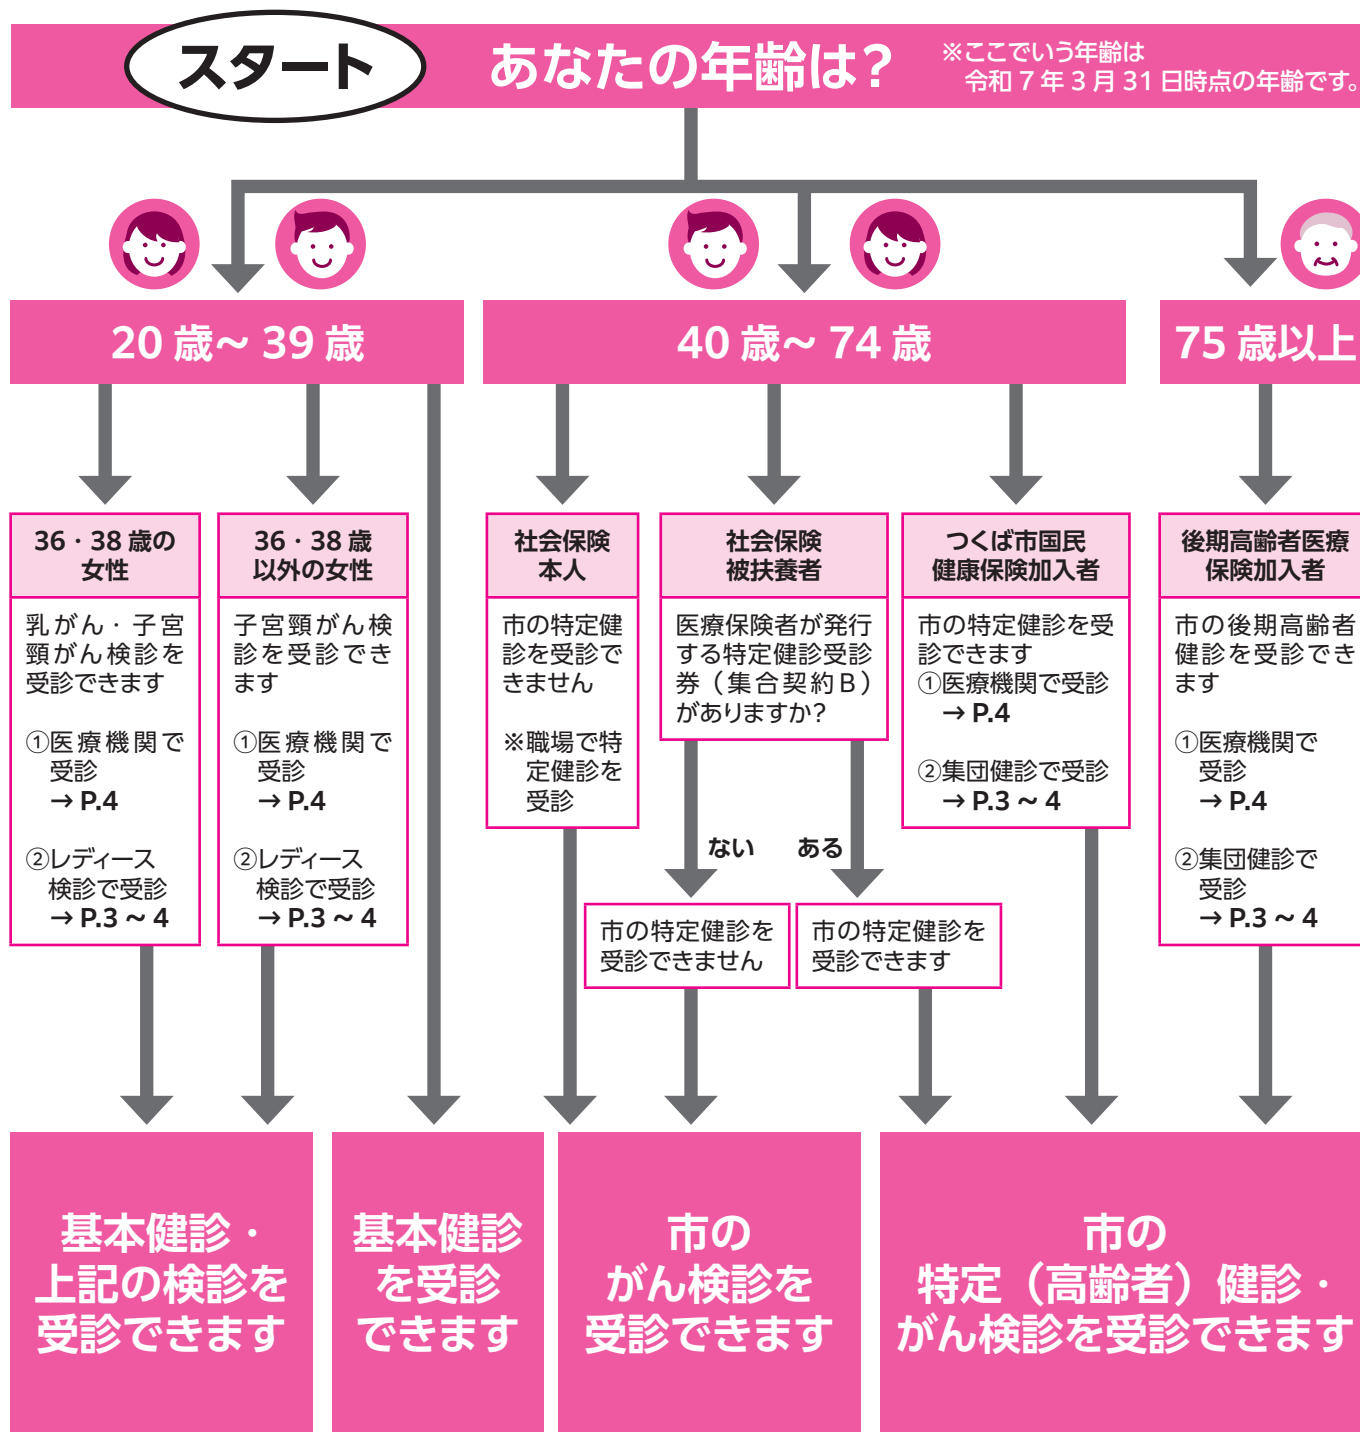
スタート

あなたの年齢は？

※ここでいう年齢は
令和７年３月31日時点の年齢です。

20歳～39歳

40歳～74歳

75歳以上

36・38歳の女性

乳がん・子宮頸がん検診を受診できます

①医療機関で受診
→P.4

②レディース検診で受診
→P.3～4

36・38歳以外の女性

子宮頸がん検診を受診できます

①医療機関で受診
→P.4

②レディース検診で受診
→P.3～4

社会保険本人

市の特定健診を受診できません

※職場で特定健診を受診

社会保険被扶養者

医療保険者が発行する特定健診受診券（集合契約B）がありますか？

ない

ある

市の特定健診を受診できません

市の特定健診を受診できます

つくば市国民健康保険加入者

市の特定健診を受診できます
①医療機関で受診
→P.4

②集団健診で受診
→P.3～4

後期高齢者医療保険加入者

市の後期高齢者健診を受診できます

①医療機関で受診
→P.4

②集団健診で受診
→P.3～4

基本健診・上記の検診を受診できます

基本健診を受診できます

市のがん検診を受診できます

市の特定（高齢者）健診・がん検診を受診できます